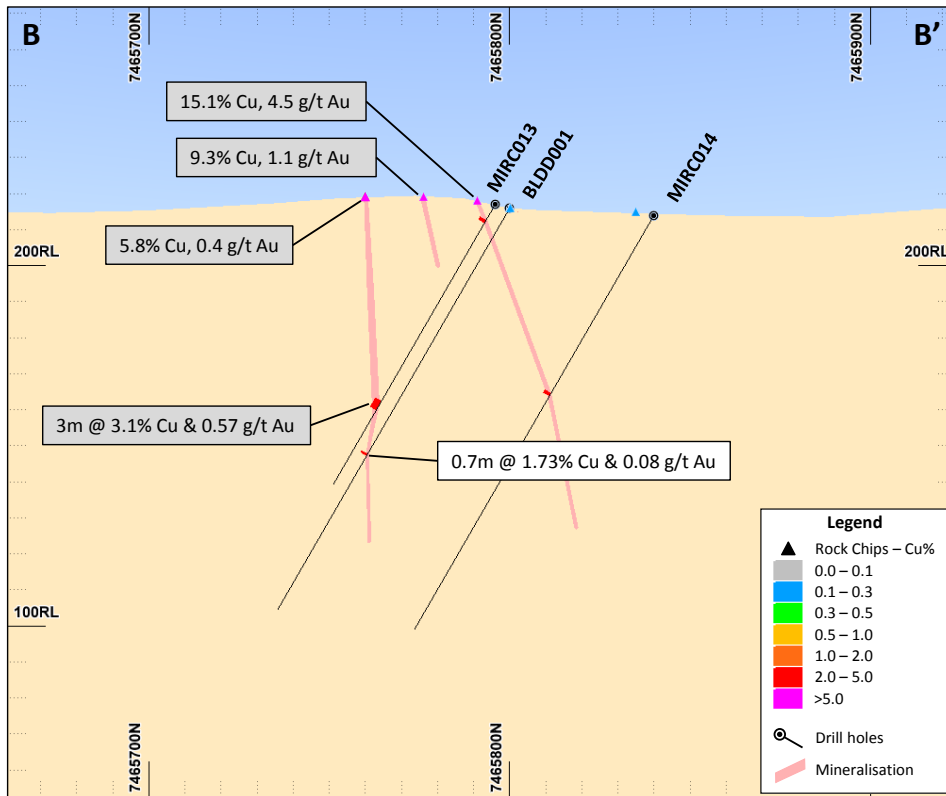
B

B'

7465700N

7465800N

7465900N

15.1% Cu, 4.5 g/t Au

9.3% Cu, 1.1 g/t Au

5.8% Cu, 0.4 g/t Au

MIRC013

BLDD001

MIRC014

200RL

200RL

3m @ 3.1% Cu & 0.57 g/t Au

0.7m @ 1.73% Cu & 0.08 g/t Au

100RL

7465700N

7465800N

Legend

Rock Chips – Cu%

0.0 – 0.1

0.1 – 0.3

0.3 – 0.5

0.5 – 1.0

1.0 – 2.0

2.0 – 5.0

>5.0

Drill holes

Mineralisation